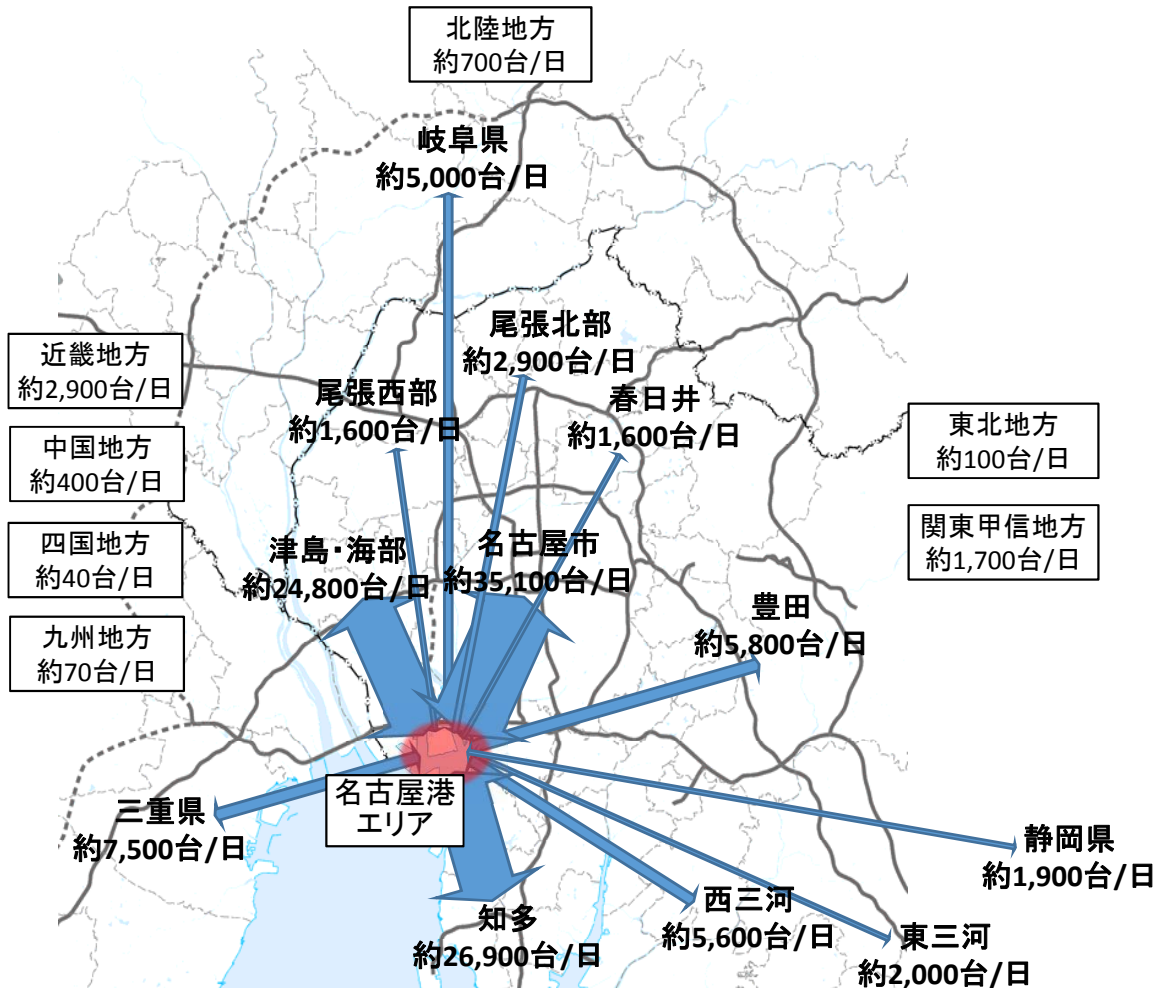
北陸地方
約700台/日

岐阜県
約5,000台/日

近畿地方
約2,900台/日

中国地方
約400台/日

四国地方
約40台/日

九州地方
約70台/日

尾張北部
約2,900台/日

尾張西部
約1,600台/日

春日井
約1,600台/日

東北地方
約100台/日

関東甲信地方
約1,700台/日

津島･海部
約24,800台/日

名古屋市
約35,100台/日

豊田
約5,800台/日

名古屋港
エリア

三重県
約7,500台/日

静岡県
約1,900台/日

知多
約26,900台/日

西三河
約5,600台/日

東三河
約2,000台/日